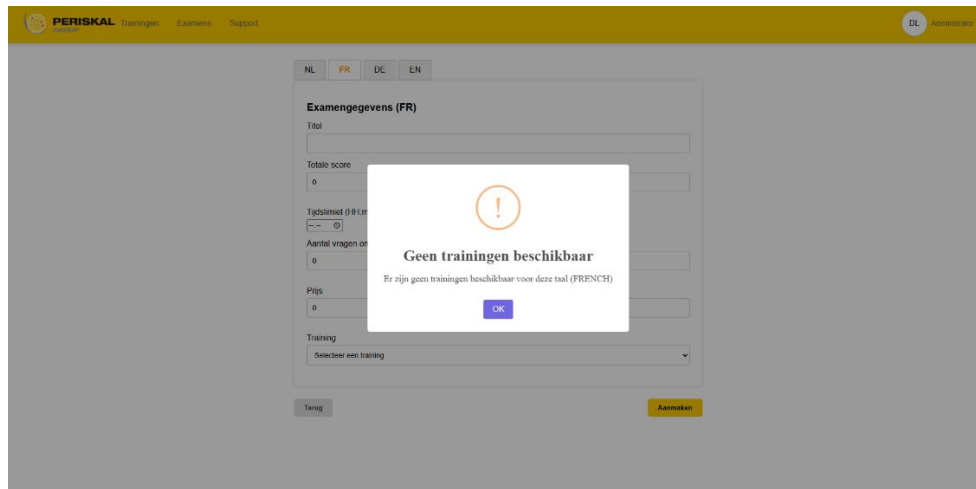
PERISKAL GROUP Trainingen Examens Support

DL Administrator

NL FR DE EN

Examengegevens (FR)

Titel

Totale score

0

Tijdslimiet (HH:m

--:-- 

Aantal vragen on

0

Prijs

0

Training

Selecteer een training

Terug

Aanmaken

!

Geen trainingen beschikbaar

Er zijn geen trainingen beschikbaar voor deze taal (FRENCH)

OK